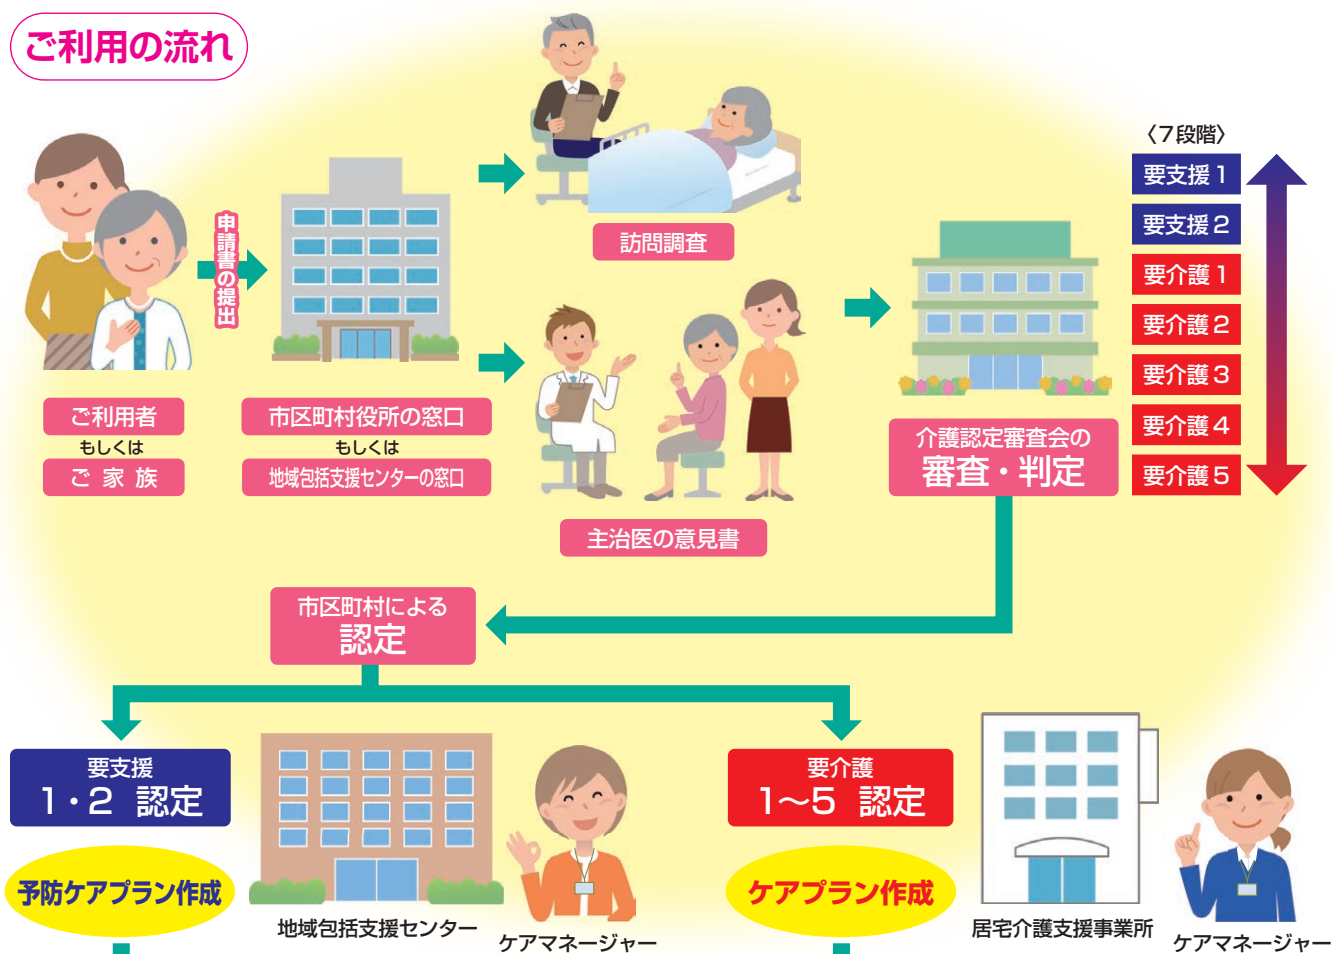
ご利用の流れ

ご利用者
もしくは
ご 家 族

申請書の提出

市区町村役所の窓口
もしくは
地域包括支援センターの窓口

訪問調査

主治医の意見書

介護認定審査会の
審査・判定

〈7段階〉
要支援 1
要支援 2
要介護 1
要介護 2
要介護 3
要介護 4
要介護 5

市区町村による
認定

要支援
1・2 認定

予防ケアプラン作成

地域包括支援センター

ケアマネージャー

要介護
1〜5 認定

ケアプラン作成

居宅介護支援事業所

ケアマネージャー